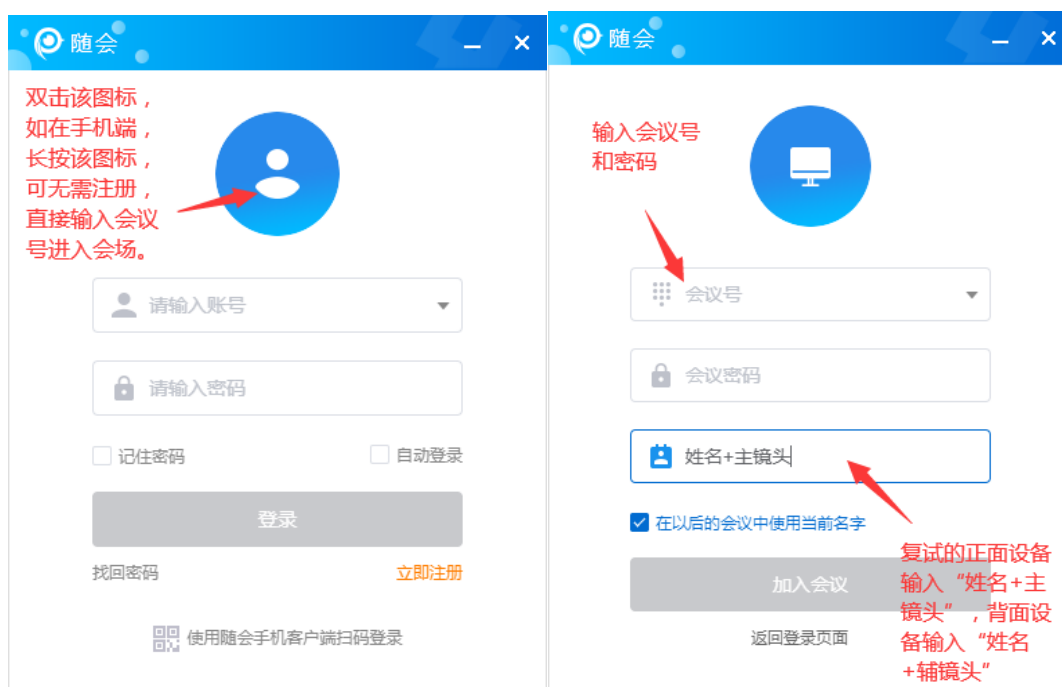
随会

双击该图标，如在手机端，长按该图标，可无需注册，直接输入会议号进入会场。

请输入账号

请输入密码

记住密码

自动登录

登录

找回密码

立即注册

使用随会手机客户端扫码登录

随会

输入会议号和密码

会议号

会议密码

姓名+主镜头

在以后的会议中使用当前名字

加入会议

返回登录页面

复试的正面设备输入“姓名+主镜头”，背面设备输入“姓名+辅镜头”